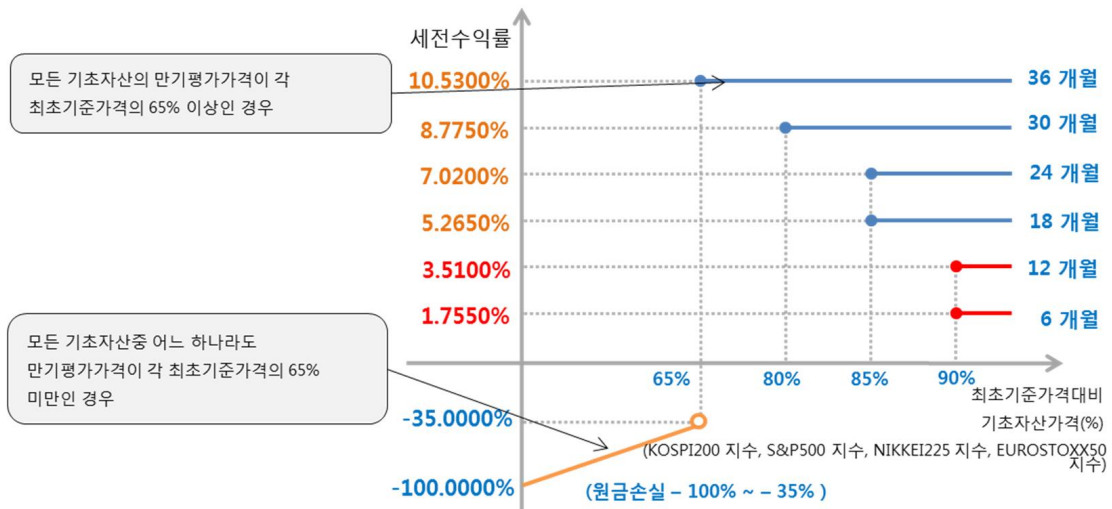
세전수익률

모든 기초자산의 만기평가가격이 각 최초기준가격의 65% 이상인 경우

10.5300%
8.7750%
7.0200%
5.2650%
3.5100%
1.7550%

36 개월
30 개월
24 개월
18 개월
12 개월
6 개월

모든 기초자산중 어느 하나라도 만기평가가격이 각 최초기준가격의 65% 미만인 경우

65%
80%
85%
90%

최초기준가격대비 기초자산가격(%)

-35.0000%

(KOSPI200 지수, S&P500 지수, NIKKEI225 지수, EUROSTOXX50 지수)

-100.0000%

(원금손실 – 100% ~ – 35% )